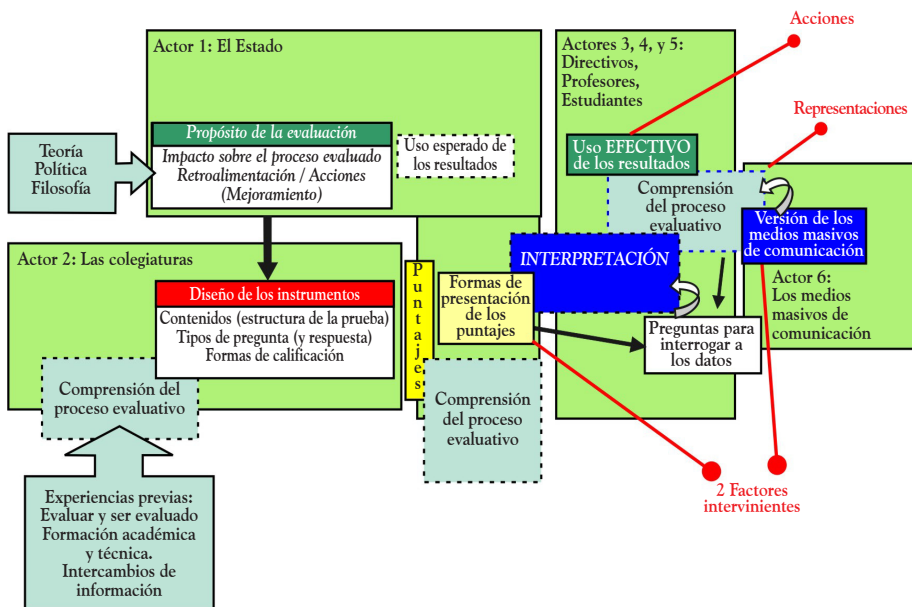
Acciones

Actor 1: El Estado

Actores 3, 4, y 5:
Directivos,
Profesores,
Estudiantes

Representaciones

Teoría
Política
Filosofía

Propósito de la evaluación
Impacto sobre el proceso evaluado
Retroalimentación / Acciones
(Mejoramiento)

Uso esperado de los resultados

Uso EFECTIVO de los resultados

Comprensión del proceso evaluativo

Versión de los medios masivos de comunicación

Actor 2: Las colegiaturas

Diseño de los instrumentos
Contenidos (estructura de la prueba)
Tipos de pregunta (y respuesta)
Formas de calificación

P
u
n
t
a
j
e
s

Formas de presentación de los puntajes

INTERPRETACIÓN

Actor 6:
Los medios masivos de comunicación

Preguntas para interrogar a los datos

Comprensión del proceso evaluativo

Comprensión del proceso evaluativo

Experiencias previas:
Evaluar y ser evaluado
Formación académica y técnica.
Intercambios de información

2 Factores intervinientes